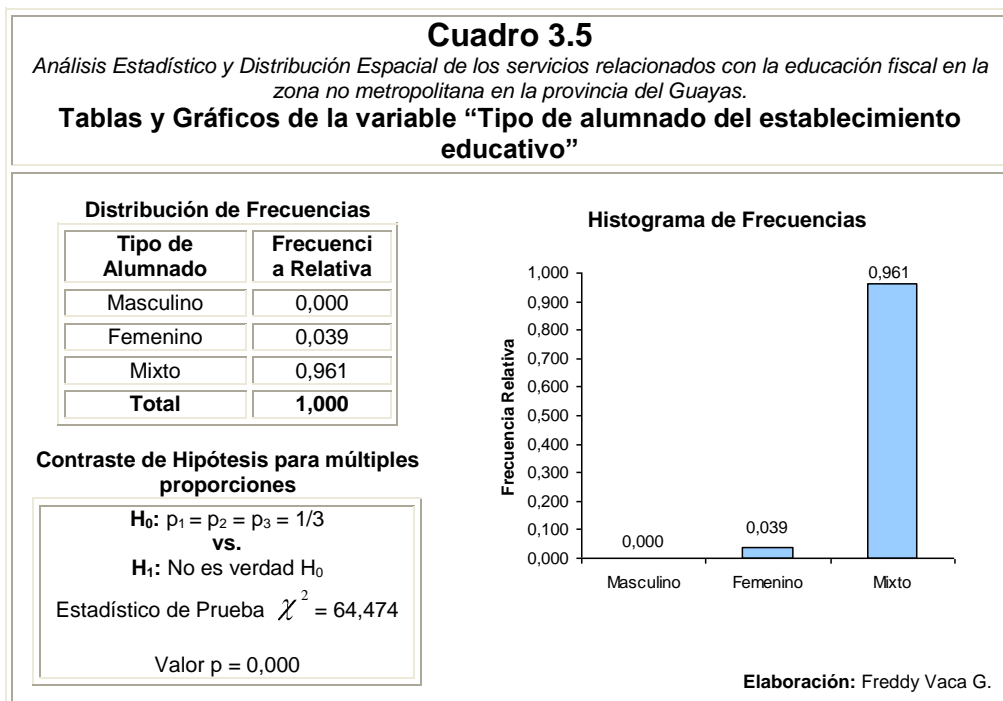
**Cuadro 3.5**

*Análisis Estadístico y Distribución Espacial de los servicios relacionados con la educación fiscal en la zona no metropolitana en la provincia del Guayas.*

**Tablas y Gráficos de la variable "Tipo de alumnado del establecimiento educativo"**

**Distribución de Frecuencias**

| Tipo de Alumnado | Frecuencia Relativa |
|---|---|
| Masculino | 0,000 |
| Femenino | 0,039 |
| Mixto | 0,961 |
| **Total** | **1,000** |

**Contraste de Hipótesis para múltiples proporciones**

**$H_0$:** $p_1 = p_2 = p_3 = 1/3$
**vs.**
**$H_1$:** No es verdad $H_0$

Estadístico de Prueba $\chi^2 = 64,474$

Valor p = 0,000

**Histograma de Frecuencias**

Frecuencia Relativa

1,000
0,900
0,800
0,700
0,600
0,500
0,400
0,300
0,200
0,100
0,000

0,000 0,039 0,961

Masculino Femenino Mixto

**Elaboración:** Freddy Vaca G.